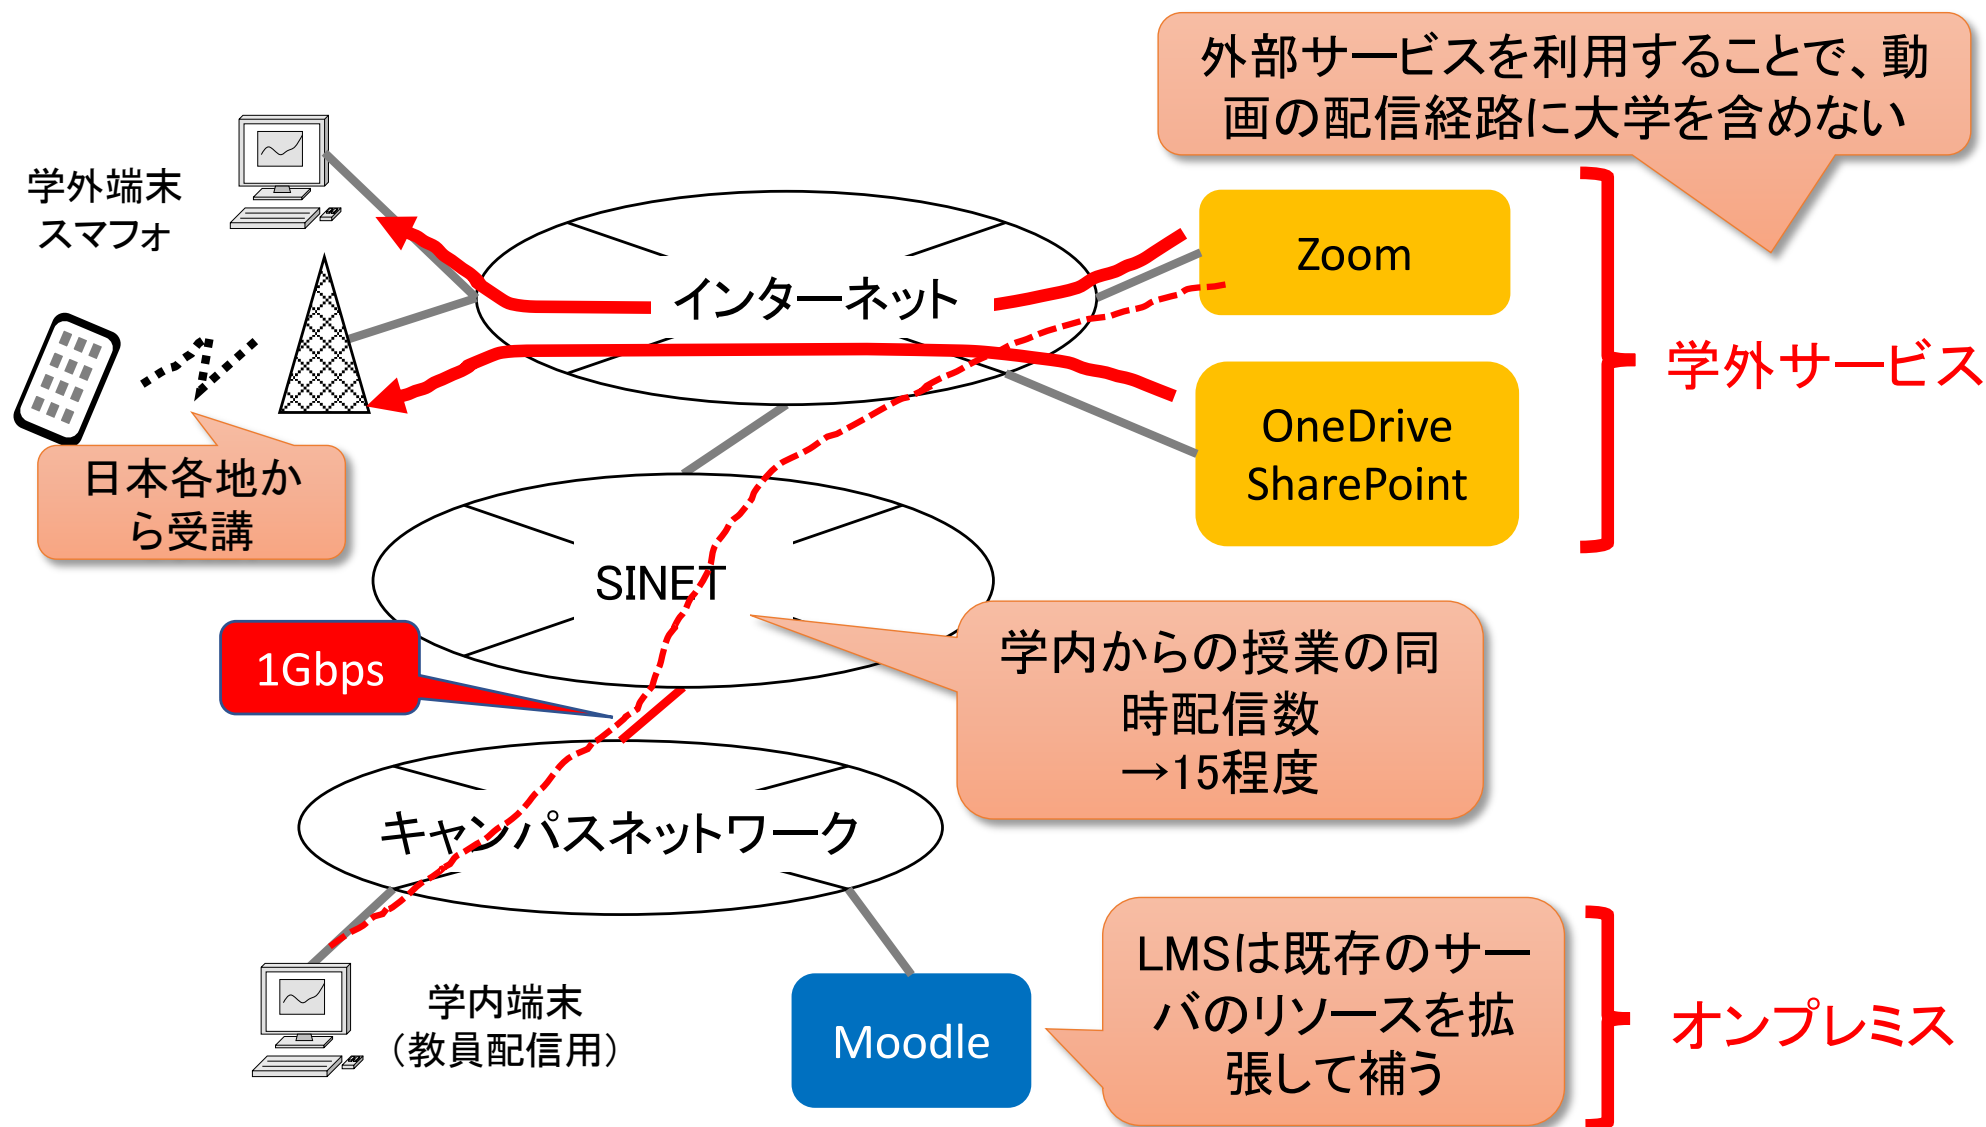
外部サービスを利用することで、動画の配信経路に大学を含めない

学外端末
スマフォ

インターネット

Zoom

OneDrive
SharePoint

学外サービス

日本各地から受講

SINET

1Gbps

学内からの授業の同時配信数
→15程度

キャンパスネットワーク

学内端末
（教員配信用）

Moodle

LMSは既存のサーバのリソースを拡張して補う

オンプレミス